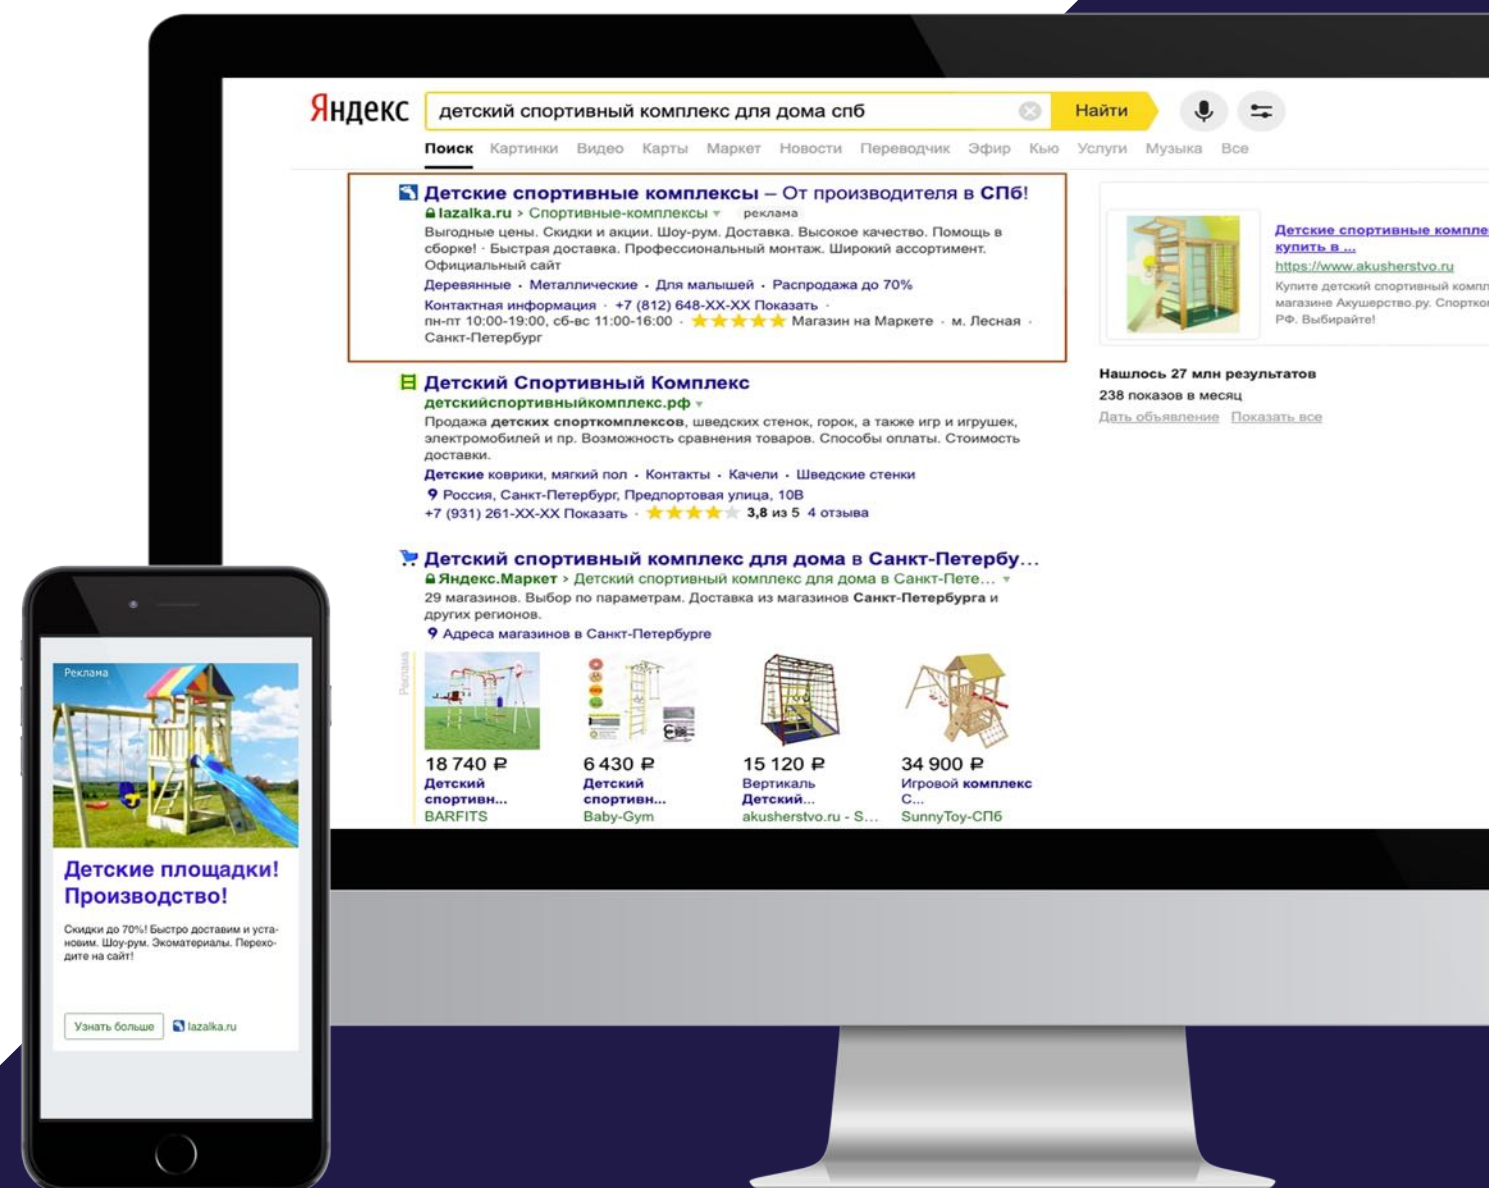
Яндекс детский спортивный комплекс для дома спб Найти

Поиск Картинки Видео Карты Маркет Новости Переводчик Эфир Кью Услуги Музыка Все

Детские спортивные комплексы – От производителя в СПб!
lazalka.ru › Спортивные-комплексы реклама
Выгодные цены. Скидки и акции. Шоу-рум. Доставка. Высокое качество. Помощь в сборке! · Быстрая доставка. Профессиональный монтаж. Широкий ассортимент. Официальный сайт
Деревянные · Металлические · Для малышей · Распродажа до 70%
Контактная информация · +7 (812) 648-XX-XX Показать ·
пн-пт 10:00-19:00, сб-вс 11:00-16:00 · Магазин на Маркете · м. Лесная · Санкт-Петербург

Детский Спортивный Комплекс
детскийспортивныйкомплекс.рф
Продажа детских спорткомплексов, шведских стенок, горок, а также игр и игрушек, электромобилей и пр. Возможность сравнения товаров. Способы оплаты. Стоимость доставки.
Детские коврики, мягкий пол · Контакты · Качели · Шведские стенки
Россия, Санкт-Петербург, Предпортовая улица, 10В
+7 (931) 261-XX-XX Показать 3,8 из 5 4 отзыва

Детский спортивный комплекс для дома в Санкт-Петербу...
Яндекс.Маркет › Детский спортивный комплекс для дома в Санкт-Пете...
29 магазинов. Выбор по параметрам. Доставка из магазинов Санкт-Петербурга и других регионов.
Адреса магазинов в Санкт-Петербурге

Реклама
18 740 ₽ Детский спортивн... BARFITS
6 430 ₽ Детский спортивн... Baby-Gym
15 120 ₽ Вертикаль Детский... akusherstvo.ru - S...
34 900 ₽ Игровой комплекс С... SunnyToy-СПб

Детские спортивные компле купить в ...
https://www.akusherstvo.ru
Купите детский спортивный компл магазине Акушерство.ру. Спортко РФ. Выбирайте!

Нашлось 27 млн результатов
238 показов в месяц
Дать объявление Показать все

Реклама
Детские площадки! Производство!
Скидки до 70%! Быстро доставим и установим. Шоу-рум. Экоматериалы. Переходите на сайт!
Узнать больше lazalka.ru